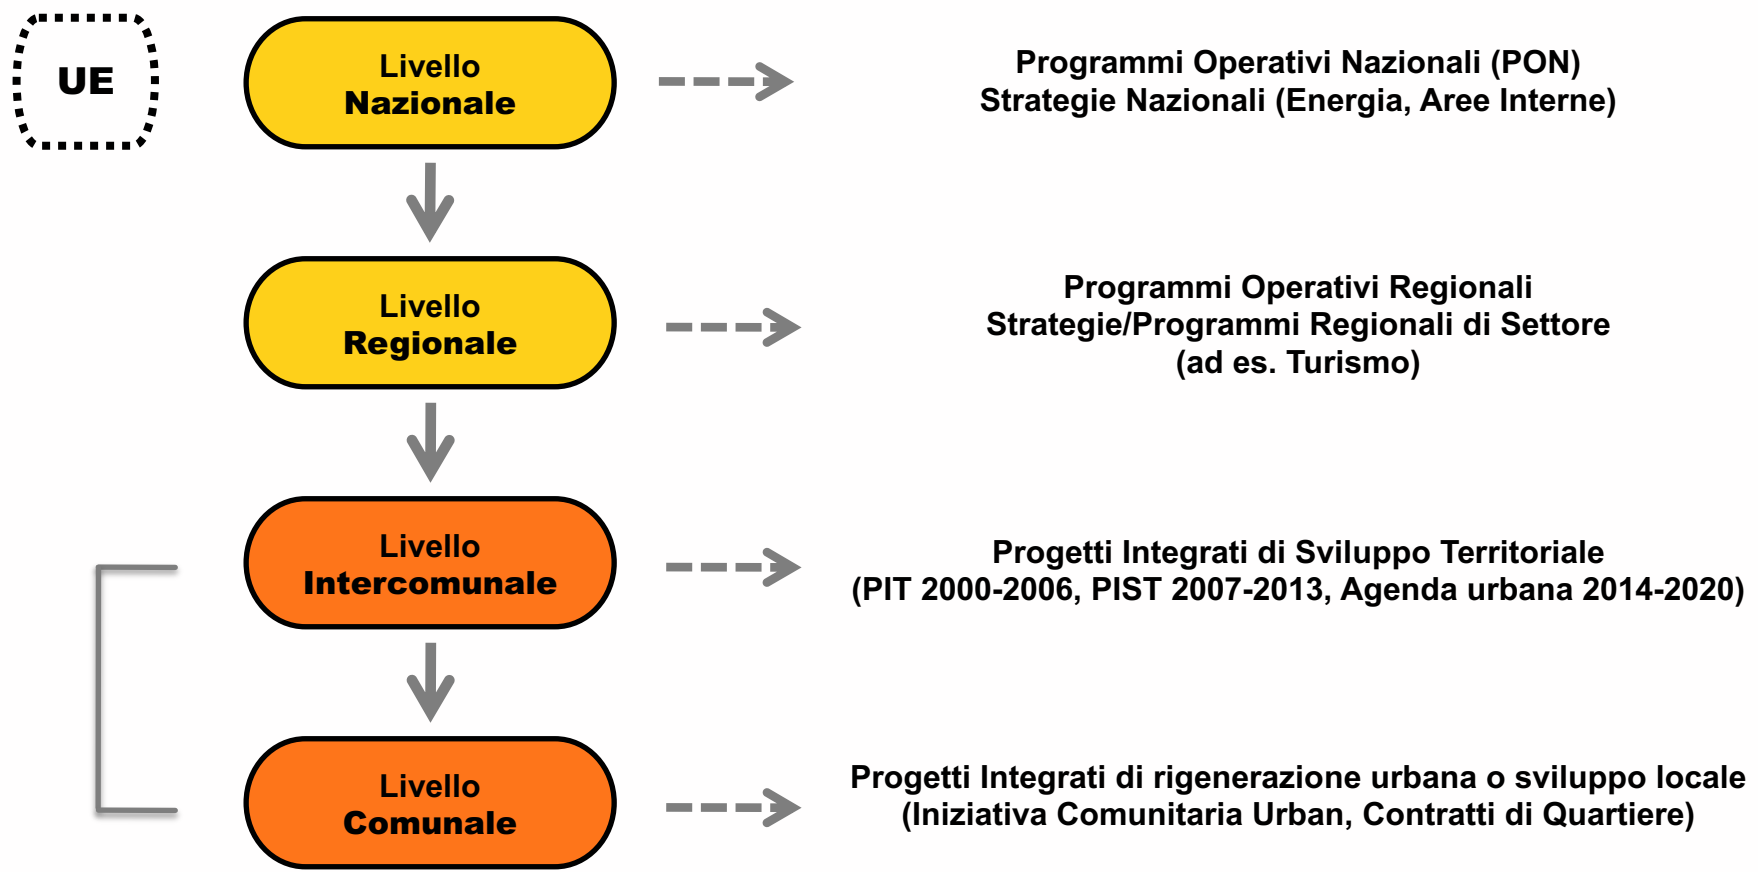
UE

Livello
Nazionale

Programmi Operativi Nazionali (PON)
Strategie Nazionali (Energia, Aree Interne)

Livello
Regionale

Programmi Operativi Regionali
Strategie/Programmi Regionali di Settore
(ad es. Turismo)

Livello
Intercomunale

Progetti Integrati di Sviluppo Territoriale
(PIT 2000-2006, PIST 2007-2013, Agenda urbana 2014-2020)

Livello
Comunale

Progetti Integrati di rigenerazione urbana o sviluppo locale
(Iniziativa Comunitaria Urban, Contratti di Quartiere)